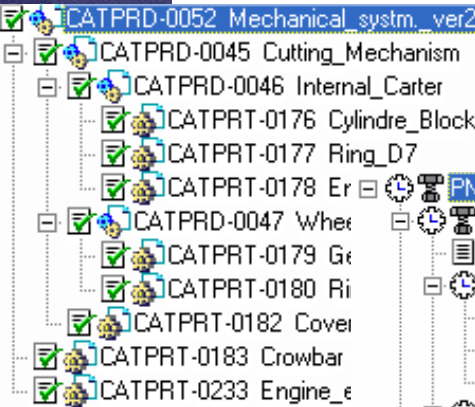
CATPRD-0052 Mechanical_systm._ver2
CATPRD-0045 Cutting_Mechanism
CATPRD-0046 Internal_Carter
CATPRT-0176 Cylindre_Block
CATPRT-0177 Ring_D7
CATPRT-0178 Er
PN
CATPRD-0047 Whee
CATPRT-0179 Ge
CATPRT-0180 Ri
CATPRT-0182 Cover
CATPRT-0183 Crowbar
CATPRT-0233 Engine_e